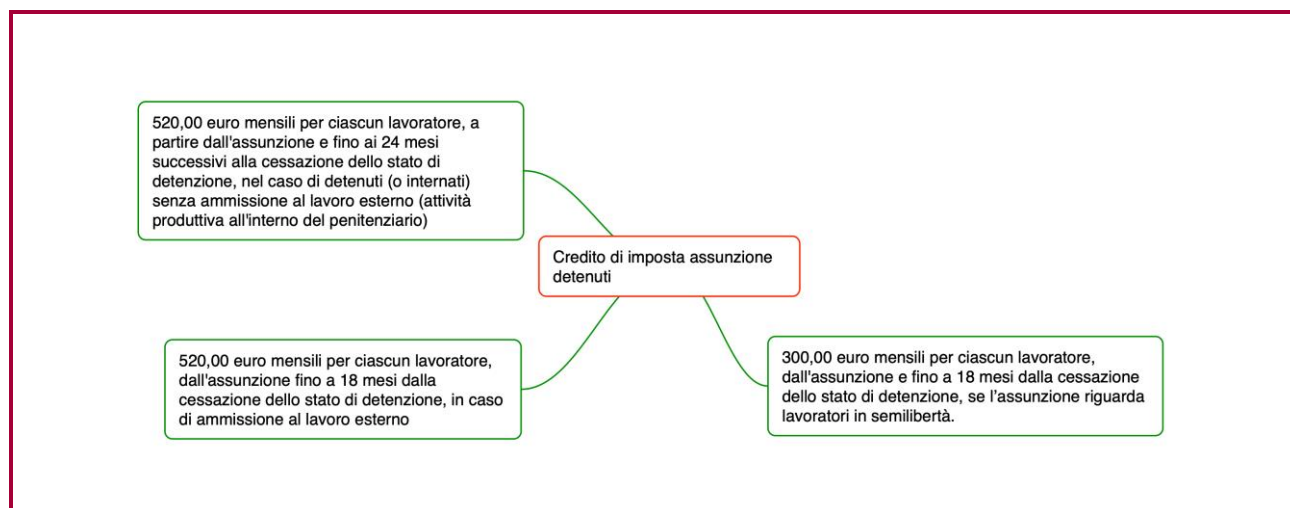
520,00 euro mensili per ciascun lavoratore, a partire dall'assunzione e fino ai 24 mesi successivi alla cessazione dello stato di detenzione, nel caso di detenuti (o internati) senza ammissione al lavoro esterno (attività produttiva all'interno del penitenziario)

Credito di imposta assunzione detenuti

520,00 euro mensili per ciascun lavoratore, dall'assunzione fino a 18 mesi dalla cessazione dello stato di detenzione, in caso di ammissione al lavoro esterno

300,00 euro mensili per ciascun lavoratore, dall'assunzione e fino a 18 mesi dalla cessazione dello stato di detenzione, se l'assunzione riguarda lavoratori in semilibertà.